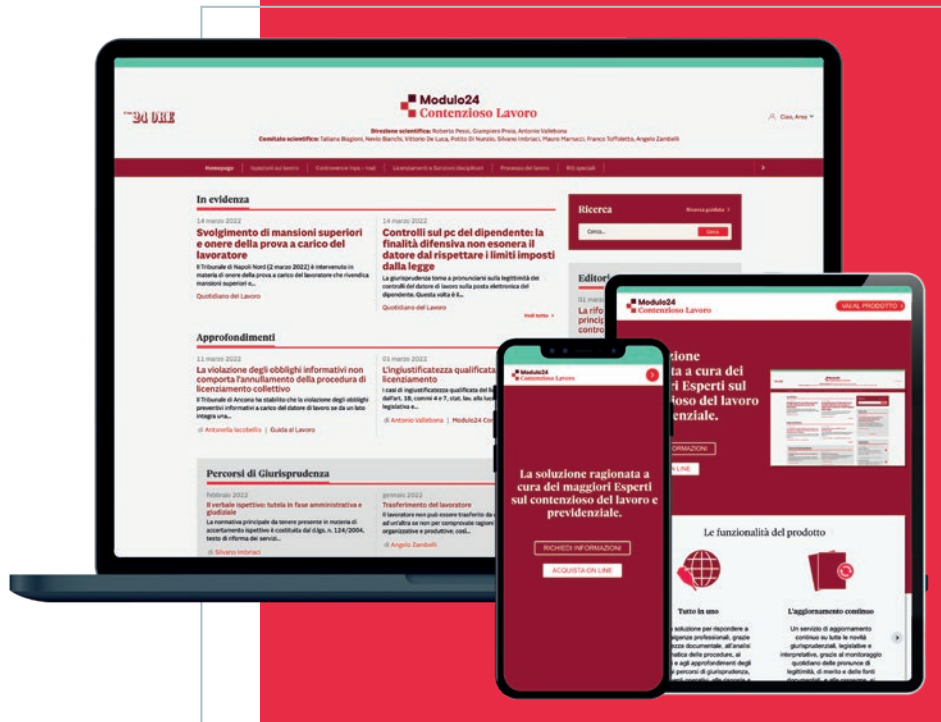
24 ORE

Modulo24
Contenzioso Lavoro

Ciao, Area

Direzione scientifica: Roberto Pessi, Giampiero Proia, Antonio Vallebona
Comitato scientifico: Tatiana Biagioni, Nevio Bianchi, Vittorio De Luca, Potito Di Nunzio, Silvano Imbriaci, Mauro Marrucci, Franco Toffoletto, Angelo Zambelli

Homepage | Ispezioni sul lavoro | Contenzioso Inps - Inail | Licenziamenti e Sanzioni disciplinari | Processo del lavoro | Riti speciali

In evidenza

14 marzo 2022
Svolgimento di mansioni superiori e onere della prova a carico del lavoratore
Il Tribunale di Napoli Nord (2 marzo 2022) è intervenuto in materia di onere della prova a carico del lavoratore che rivendica mansioni superiori e...
Quotidiano del Lavoro

14 marzo 2022
Controlli sul pc del dipendente: la finalità difensiva non esonera il datore dal rispettare i limiti imposti dalla legge
La giurisprudenza torna a pronunciarsi sulla legittimità dei controlli del datore di lavoro sulla posta elettronica del dipendente. Questa volta è il...
Quotidiano del Lavoro

Vedi tutto

Ricerca
Ricerca guidata
Cerca...
Cerca

Editori
01 marzo
La rifo
princip
contro

Approfondimenti

11 marzo 2022
La violazione degli obblighi informativi non comporta l'annullamento della procedura di licenziamento collettivo
Il Tribunale di Ancona ha stabilito che la violazione degli obblighi preventivi informativi a carico del datore di lavoro se da un lato integra una...
di Antonella Iacobellis | Guida al Lavoro

03 marzo 2022
L'ingiustificatezza qualificata licenziamento
I casi di ingiustificatezza qualificata del licenziamento dell'art. 18, commi 4 e 7, stat. lav. alla luce legislativa e...
di Antonio Vallebona | Modulo24 Co

Percorsi di Giurisprudenza

febbraio 2022
Il verbale ispettivo: tutela in fase amministrativa e giudiziale
La normativa principale da tenere presente in materia di accertamento ispettivo è costituita dal d.lgs. n. 124/2004, testo di riforma dei servizi...
di Silvano Imbriaci

gennaio 2022
Trasferimento del lavoratore
Il lavoratore non può essere trasferito da un'unità produttiva ad un'altra se non per comprovate ragioni tecniche, organizzative e produttive; così...
di Angelo Zambelli

Modulo24
Contenzioso Lavoro

La soluzione ragionata a cura dei maggiori Esperti sul contenzioso del lavoro e previdenziale.

RICHIEDI INFORMAZIONI
ACQUISTA ON LINE

Modulo24
Contenzioso Lavoro
VAI AL PRODOTTO

luzione
ta a cura dei
Esperti sul
ioso del lavoro
enziale.

FORMAZIONI
N LINE

Le funzionalità del prodotto

Tutto in uno
soluzione per rispondere a
esigenze professionali, grazie
assa documentale, all'analisi
atica delle procedure, ai
e agli approfondimenti degli
percorsi di giurisprudenza,

L'aggiornamento continuo
Un servizio di aggiornamento continuo su tutte le novità giurisprudenziali, legislative e interpretative, grazie al monitoraggio quotidiano delle pronunce di legittimità, di merito e delle fonti